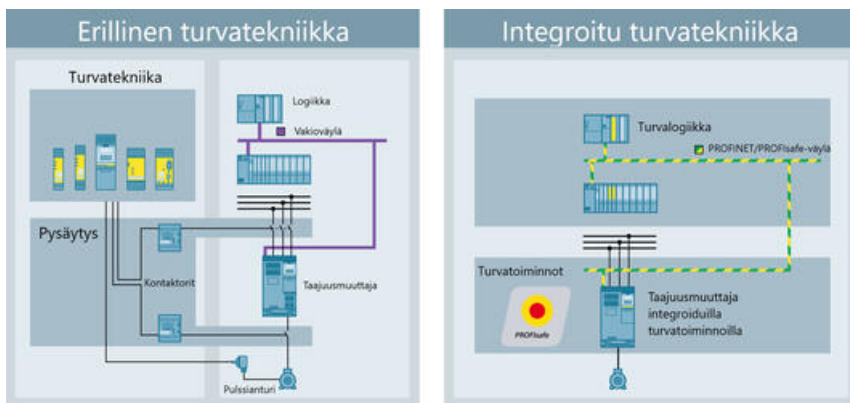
Erillinen turvatekniikka

Turvatekniikka

Logiikka

Vakioväylä

Pysäytys

Kontaktorit

Taajuusmuuttaja

Pulssianturi

Integroitu turvatekniikka

Turvalogiikka

PROFINET/PROFIsafe-väylä

Turvatoiminnot

PROFIsafe

Taajuusmuuttaja integroiduilla turvatoiminnoilla